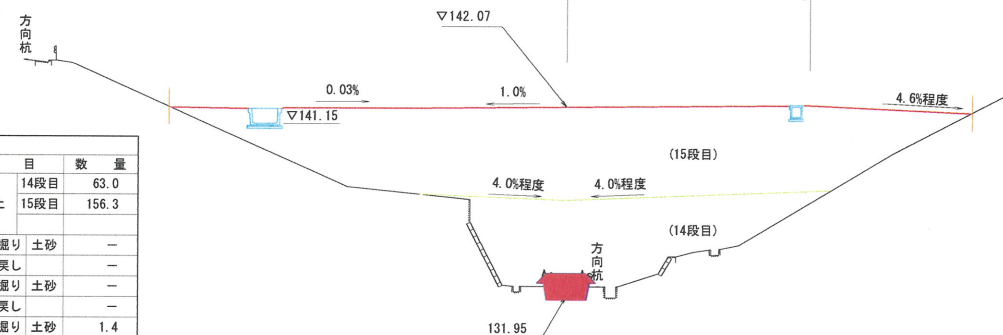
方向杭

▽142.07

0.03%

1.0%

4.6%程度

▽141.15

| | 目 | 数量 |
|---|---|---|
| | 14段目 | 63.0 |
| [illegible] | 15段目 | 156.3 |
| 掘り | 土砂 | — |
| 戻し | | — |
| 掘り | 土砂 | — |
| 戻し | | — |
| 掘り | 土砂 | 1.4 |

(15段目)

4.0%程度

4.0%程度

(14段目)

方向杭

131.95